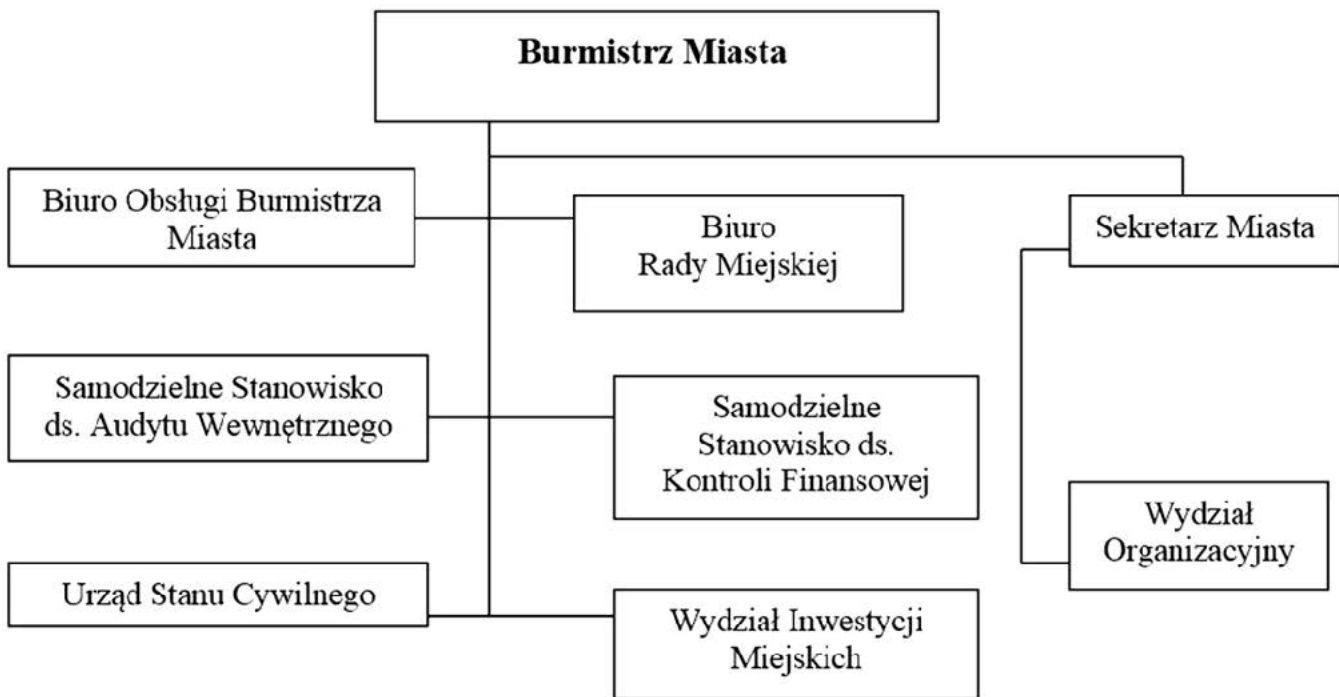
**Burmistrz Miasta**

Biuro Obsługi Burmistrza Miasta

Biuro Rady Miejskiej

Sekretarz Miasta

Samodzielne Stanowisko ds. Audytu Wewnętrznego

Samodzielne Stanowisko ds. Kontroli Finansowej

Wydział Organizacyjny

Urząd Stanu Cywilnego

Wydział Inwestycji Miejskich